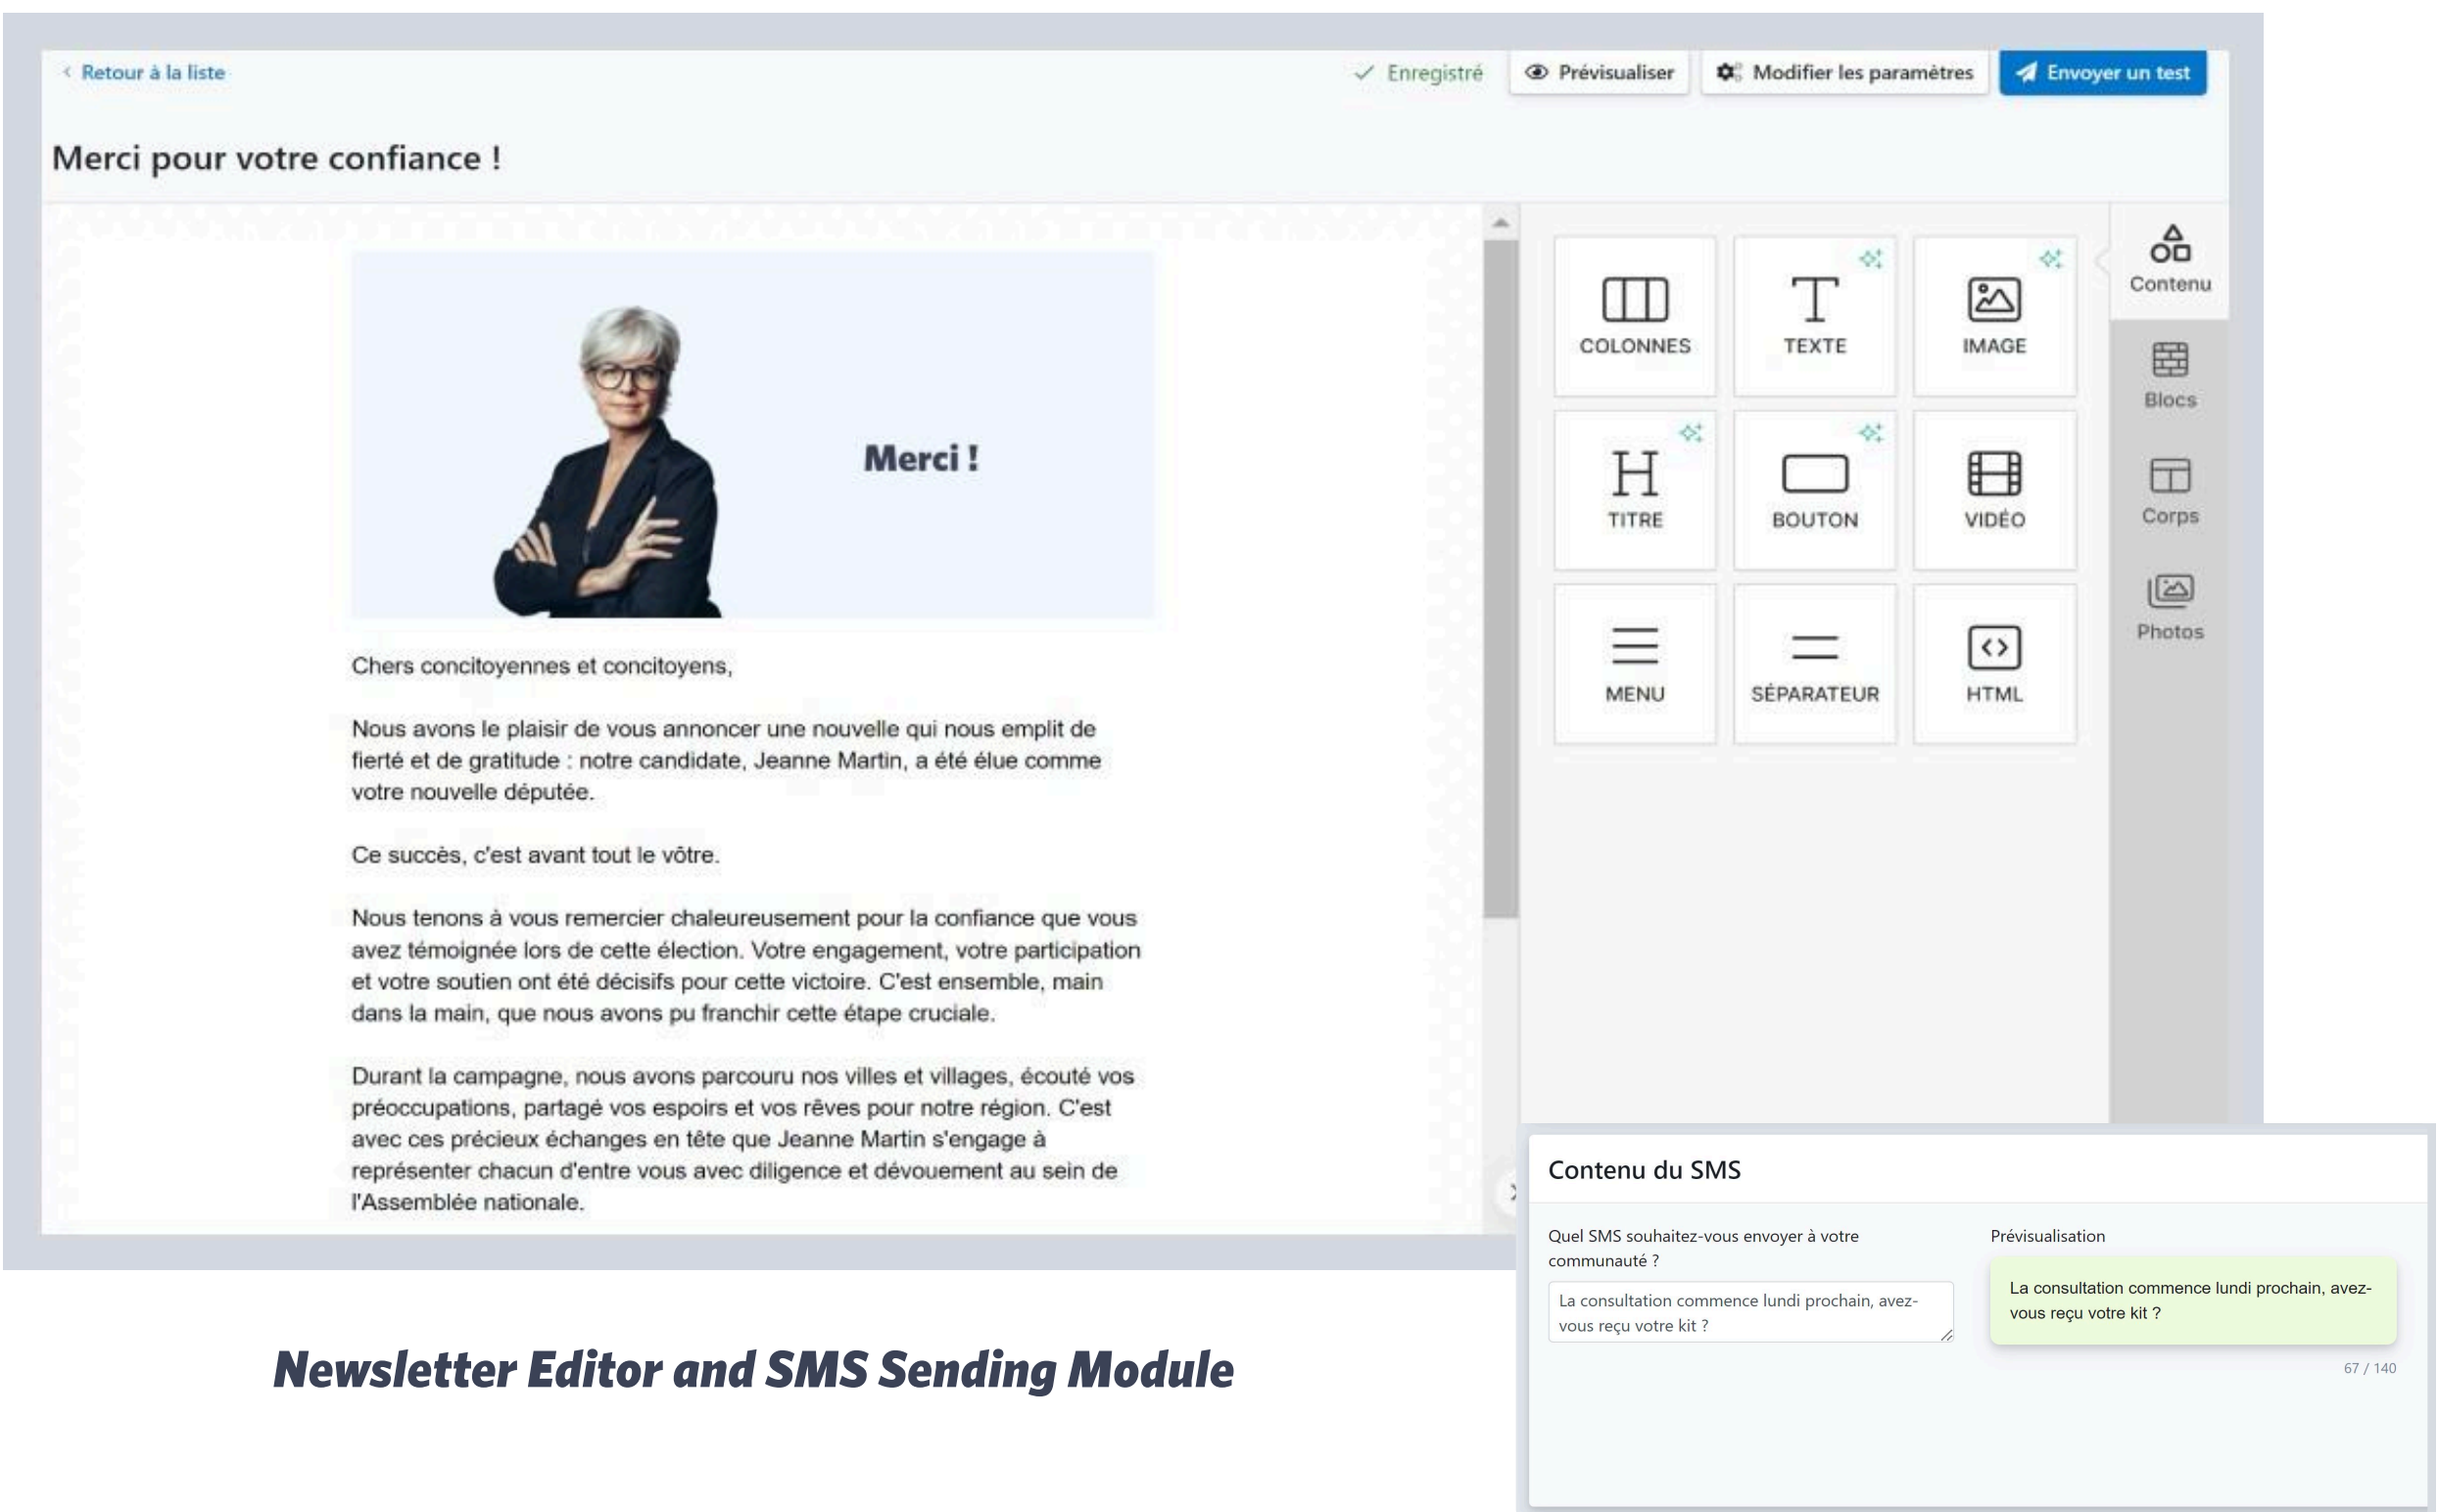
‹ Retour à la liste

✓ Enregistré

Prévisualiser

Modifier les paramètres

Envoyer un test

Merci pour votre confiance !

Merci !

Chers concitoyennes et concitoyens,

Nous avons le plaisir de vous annoncer une nouvelle qui nous emplit de fierté et de gratitude : notre candidate, Jeanne Martin, a été élue comme votre nouvelle députée.

Ce succès, c'est avant tout le vôtre.

Nous tenons à vous remercier chaleureusement pour la confiance que vous avez témoignée lors de cette élection. Votre engagement, votre participation et votre soutien ont été décisifs pour cette victoire. C'est ensemble, main dans la main, que nous avons pu franchir cette étape cruciale.

Durant la campagne, nous avons parcouru nos villes et villages, écouté vos préoccupations, partagé vos espoirs et vos rêves pour notre région. C'est avec ces précieux échanges en tête que Jeanne Martin s'engage à représenter chacun d'entre vous avec diligence et dévouement au sein de l'Assemblée nationale.

COLONNES

TEXTE

IMAGE

TITRE

BOUTON

VIDÉO

MENU

SÉPARATEUR

HTML

Contenu

Blocs

Corps

Photos

Contenu du SMS

Quel SMS souhaitez-vous envoyer à votre communauté ?

La consultation commence lundi prochain, avez-vous reçu votre kit ?

Prévisualisation

La consultation commence lundi prochain, avez-vous reçu votre kit ?

67 / 140

Newsletter Editor and SMS Sending Module